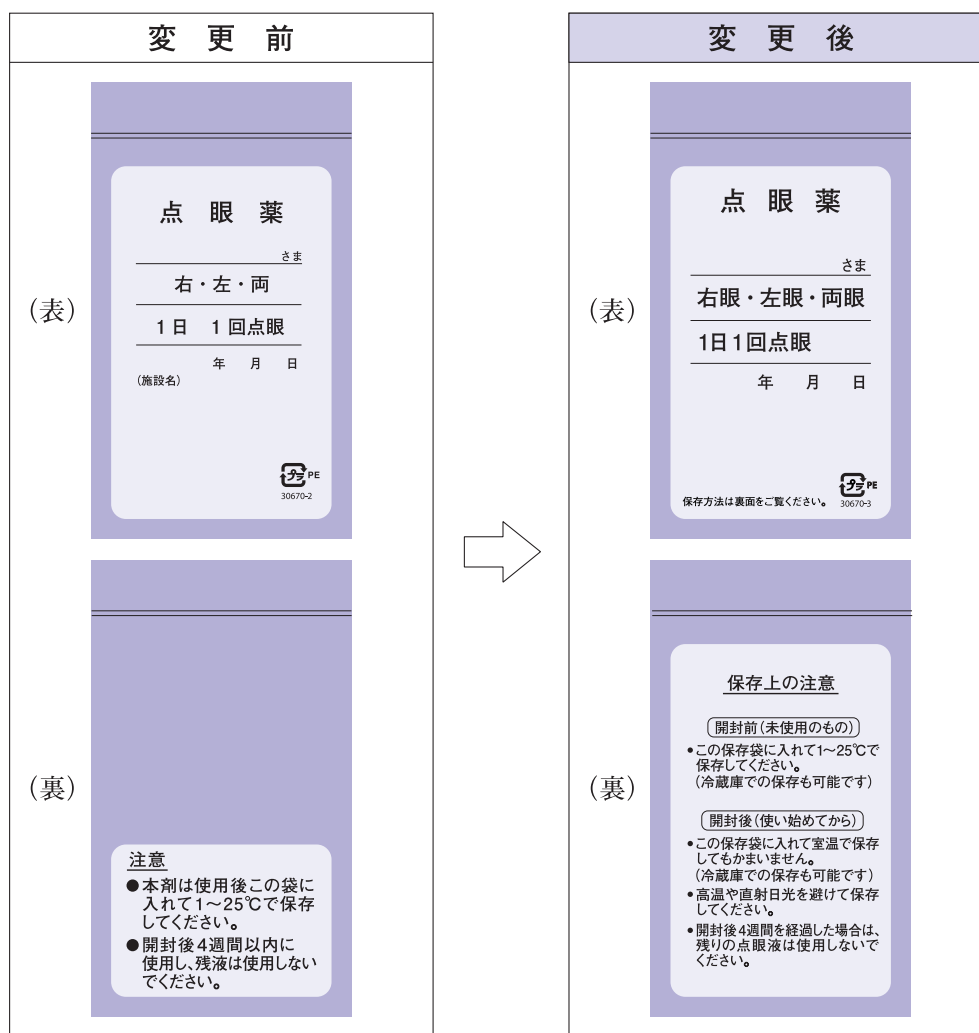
変　更　前

(表)

点　眼　薬

さま

右・左・両

1日　1回点眼

年　月　日

(施設名)

PE
30670-2

(裏)

注意
●本剤は使用後この袋に入れて1～25℃で保存してください。
●開封後4週間以内に使用し、残液は使用しないでください。

変　更　後

(表)

点　眼　薬

さま

右眼・左眼・両眼

1日1回点眼

年　月　日

保存方法は裏面をご覧ください。

PE
30670-3

(裏)

保存上の注意

開封前(未使用のもの)
•この保存袋に入れて1～25℃で保存してください。
(冷蔵庫での保存も可能です)

開封後(使い始めてから)
•この保存袋に入れて室温で保存してもかまいません。
(冷蔵庫での保存も可能です)
•高温や直射日光を避けて保存してください。
•開封後4週間を経過した場合は、残りの点眼液は使用しないでください。